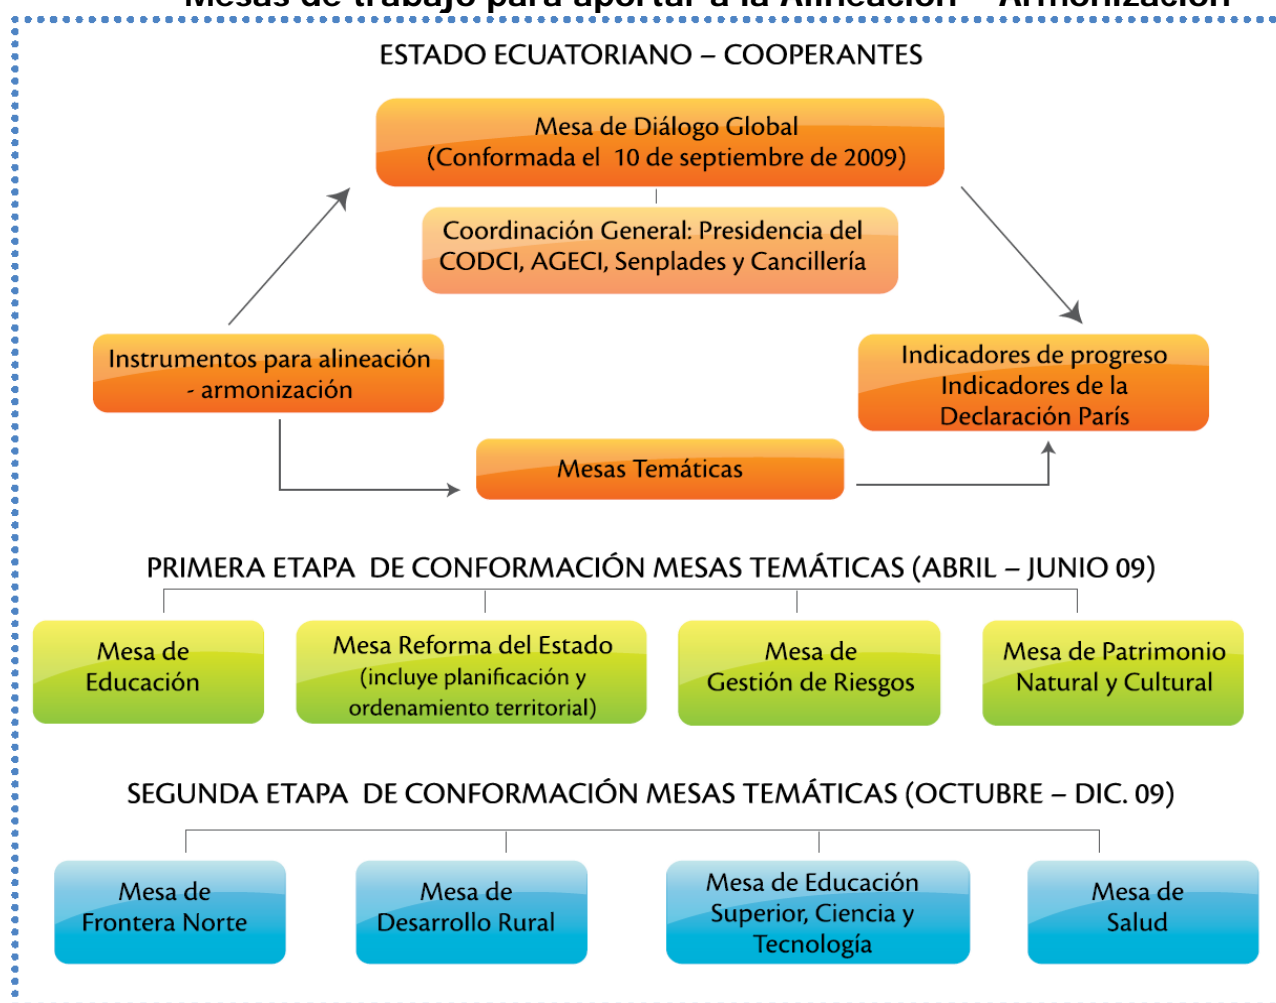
Mesas de trabajo para aportar a la Alineación – Armonización

ESTADO ECUATORIANO – COOPERANTES

Mesa de Diálogo Global (Conformada el 10 de septiembre de 2009)

Coordinación General: Presidencia del CODCI, AGECI, Senplades y Cancillería

Instrumentos para alineación - armonización

Indicadores de progreso Indicadores de la Declaración París

Mesas Temáticas

PRIMERA ETAPA DE CONFORMACIÓN MESAS TEMÁTICAS (ABRIL – JUNIO 09)

Mesa de Educación

Mesa Reforma del Estado (incluye planificación y ordenamiento territorial)

Mesa de Gestión de Riesgos

Mesa de Patrimonio Natural y Cultural

SEGUNDA ETAPA DE CONFORMACIÓN MESAS TEMÁTICAS (OCTUBRE – DIC. 09)

Mesa de Frontera Norte

Mesa de Desarrollo Rural

Mesa de Educación Superior, Ciencia y Tecnología

Mesa de Salud